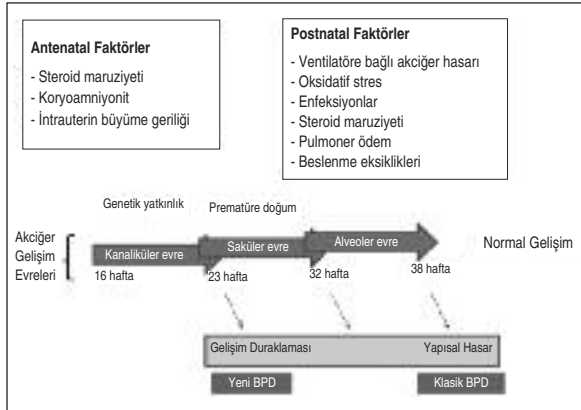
Antenatal Faktörler
- Steroid maruziyeti
- Koryoamniyonit
- İntrauterin büyüme geriliği

Postnatal Faktörler
- Ventilatöre bağlı akciğer hasarı
- Oksidatif stres
- Enfeksiyonlar
- Steroid maruziyeti
- Pulmoner ödem
- Beslenme eksiklikleri

Genetik yatkınlık

Prematüre doğum

Akciğer Gelişim Evreleri

Kanaliküler evre

Saküler evre

Alveoler evre

Normal Gelişim

16 hafta

23 hafta

32 hafta

38 hafta

Gelişim Duraklaması

Yapısal Hasar

Yeni BPD

Klasik BPD